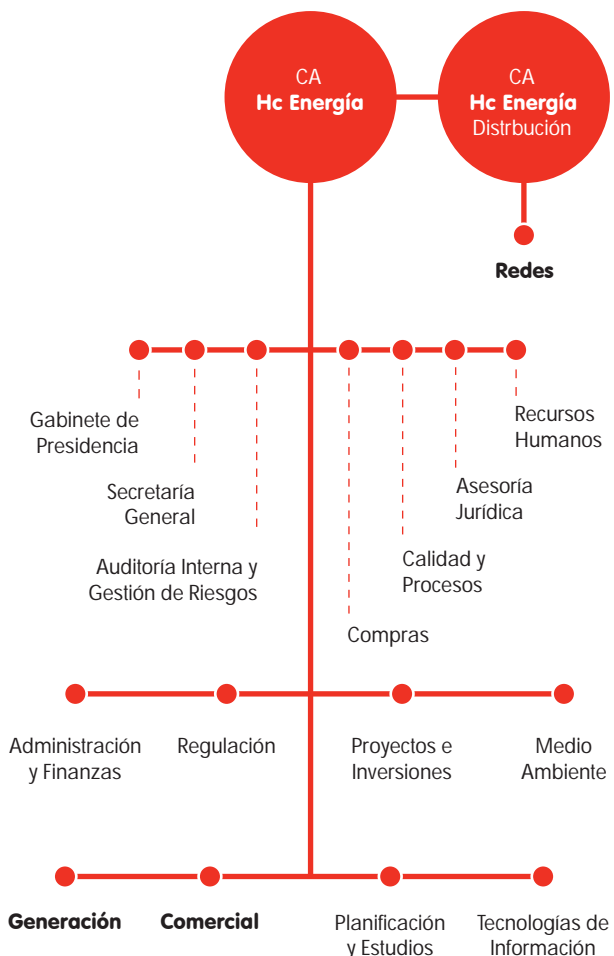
CA
Hc Energía

CA
Hc Energía
Distrbución

Redes

Gabinete de Presidencia

Secretaría General

Auditoría Interna y Gestión de Riesgos

Compras

Calidad y Procesos

Asesoría Jurídica

Recursos Humanos

Administración y Finanzas

Regulación

Proyectos e Inversiones

Medio Ambiente

Generación

Comercial

Planificación y Estudios

Tecnologías de Información